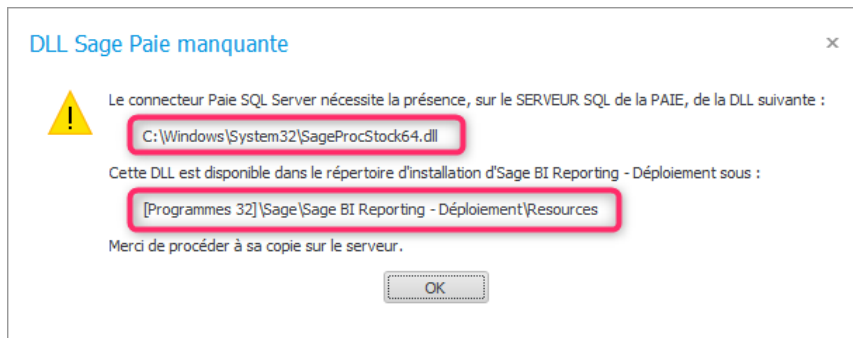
DLL Sage Paie manquante

×

Le connecteur Paie SQL Server nécessite la présence, sur le SERVEUR SQL de la PAIE, de la DLL suivante :

C:\Windows\System32\SageProcStock64.dll

Cette DLL est disponible dans le répertoire d'installation d'Sage BI Reporting - Déploiement sous :

[Programmes 32]\Sage\Sage BI Reporting - Déploiement\Resources

Merci de procéder à sa copie sur le serveur.

OK